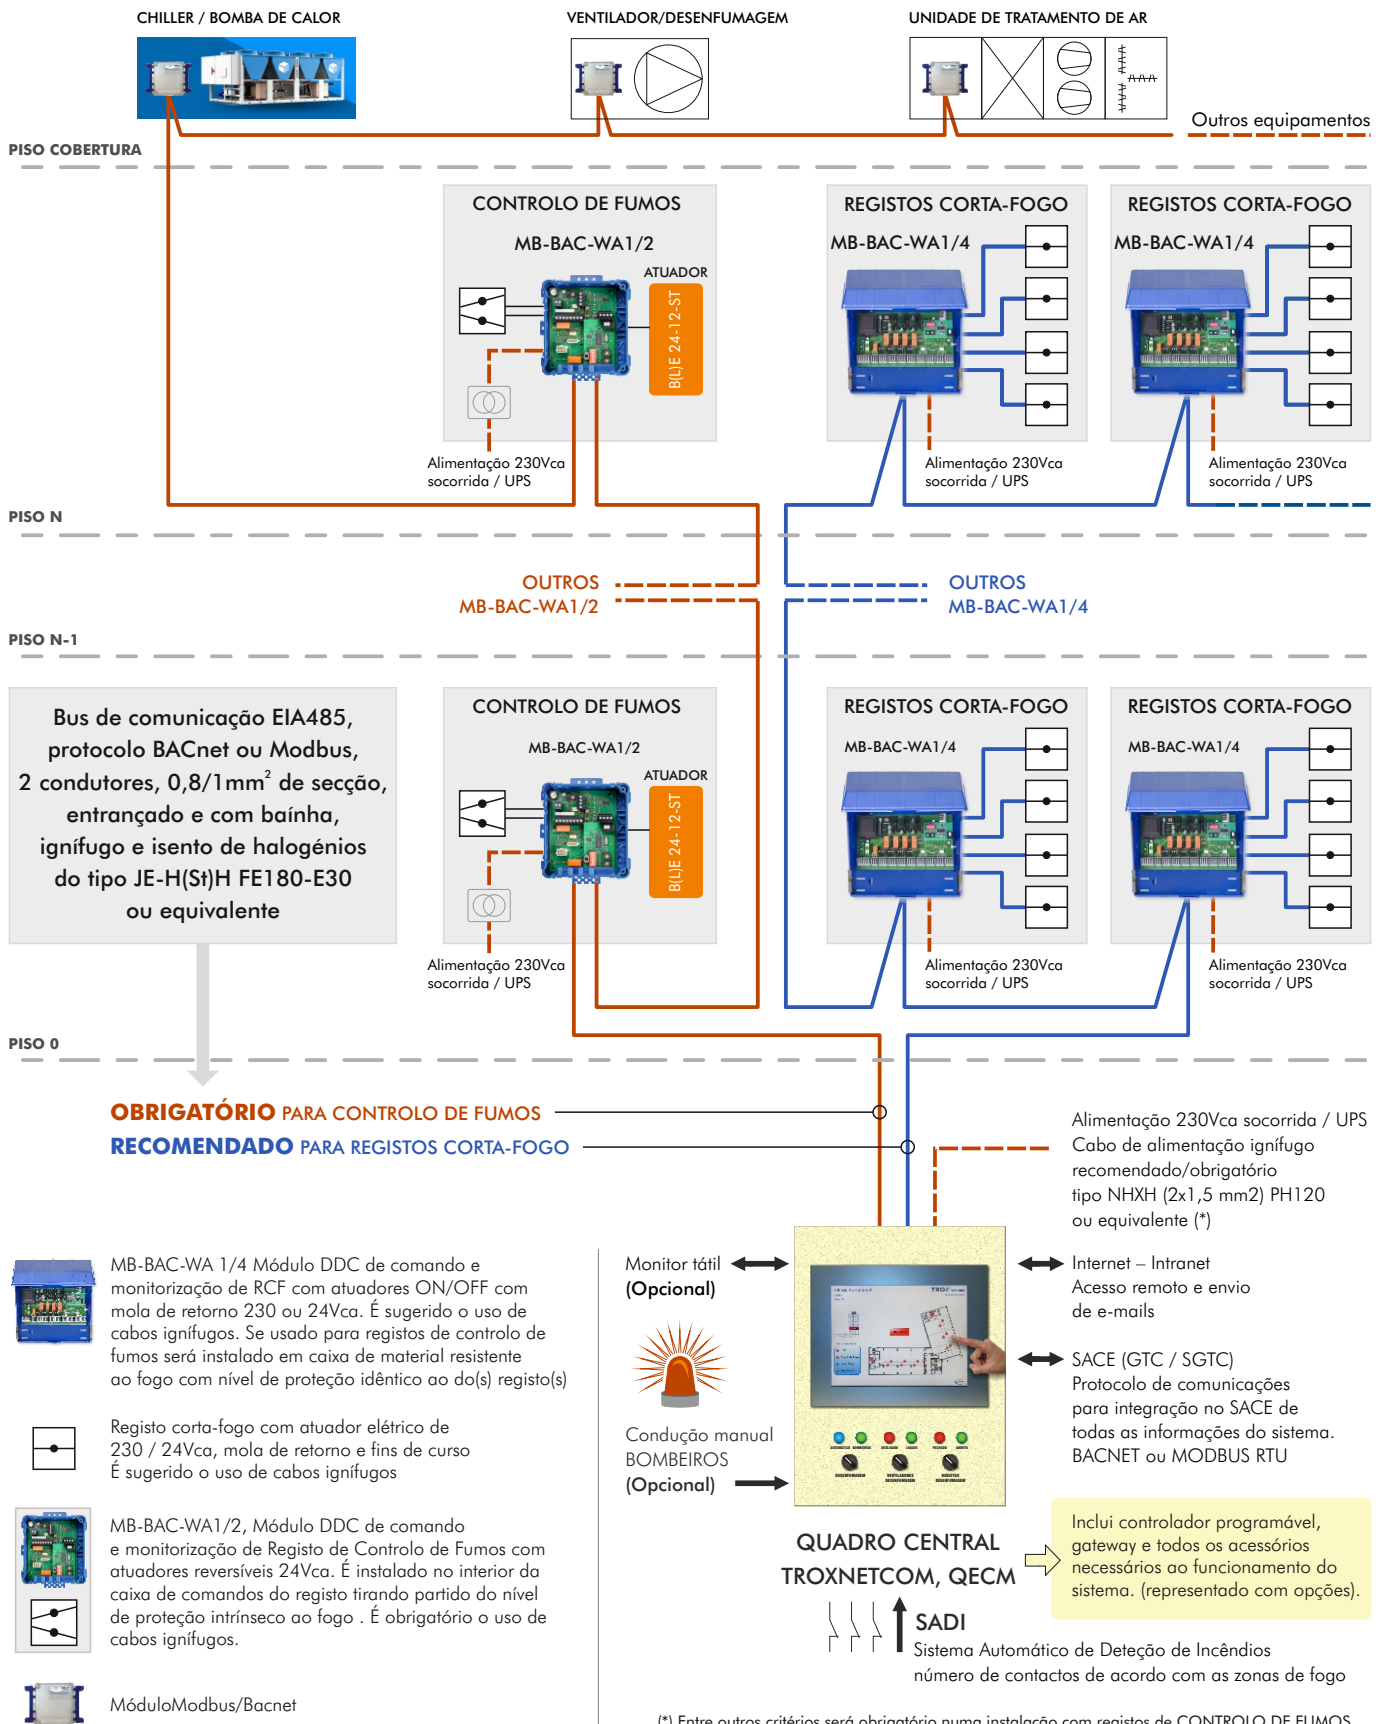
CHILLER / BOMBA DE CALOR

VENTILADOR/DESENFUMAGEM

UNIDADE DE TRATAMENTO DE AR

Outros equipamentos

PISO COBERTURA

CONTROLO DE FUMOS

MB-BAC-WA1/2

ATUADOR

B(L)E 24-12-ST

Alimentação 230Vca socorrida / UPS

REGISTOS CORTA-FOGO

MB-BAC-WA1/4

Alimentação 230Vca socorrida / UPS

REGISTOS CORTA-FOGO

MB-BAC-WA1/4

Alimentação 230Vca socorrida / UPS

PISO N

OUTROS
MB-BAC-WA1/2

OUTROS
MB-BAC-WA1/4

PISO N-1

Bus de comunicação EIA485, protocolo BACnet ou Modbus, 2 condutores, 0,8/1mm$^2$ de secção, entrançado e com baínha, ignífugo e isento de halogénios do tipo JE-H(St)H FE180-E30 ou equivalente

CONTROLO DE FUMOS

MB-BAC-WA1/2

ATUADOR

B(L)E 24-12-ST

Alimentação 230Vca socorrida / UPS

REGISTOS CORTA-FOGO

MB-BAC-WA1/4

Alimentação 230Vca socorrida / UPS

REGISTOS CORTA-FOGO

MB-BAC-WA1/4

Alimentação 230Vca socorrida / UPS

PISO 0

OBRIGATÓRIO PARA CONTROLO DE FUMOS
RECOMENDADO PARA REGISTOS CORTA-FOGO

Alimentação 230Vca socorrida / UPS
Cabo de alimentação ignífugo recomendado/obrigatório tipo NHXH (2x1,5 mm2) PH120 ou equivalente (*)

MB-BAC-WA 1/4 Módulo DDC de comando e monitorização de RCF com atuadores ON/OFF com mola de retorno 230 ou 24Vca. É sugerido o uso de cabos ignífugos. Se usado para registos de controlo de fumos será instalado em caixa de material resistente ao fogo com nível de proteção idêntico ao do(s) registo(s)

Registo corta-fogo com atuador elétrico de 230 / 24Vca, mola de retorno e fins de curso
É sugerido o uso de cabos ignífugos

MB-BAC-WA1/2, Módulo DDC de comando e monitorização de Registo de Controlo de Fumos com atuadores reversíveis 24Vca. É instalado no interior da caixa de comandos do registo tirando partido do nível de proteção intrínseco ao fogo . É obrigatório o uso de cabos ignífugos.

MóduloModbus/Bacnet

Monitor tátil
(Opcional)

Condução manual
BOMBEIROS
(Opcional)

Internet – Intranet
Acesso remoto e envio de e-mails

SACE (GTC / SGTC)
Protocolo de comunicações para integração no SACE de todas as informações do sistema. BACNET ou MODBUS RTU

QUADRO CENTRAL
TROXNETCOM, QECM

Inclui controlador programável, gateway e todos os acessórios necessários ao funcionamento do sistema. (representado com opções).

SADI
Sistema Automático de Deteção de Incêndios
número de contactos de acordo com as zonas de fogo

(*) Entre outros critérios será obrigatório numa instalação com registos de CONTROLO DE FUMOS